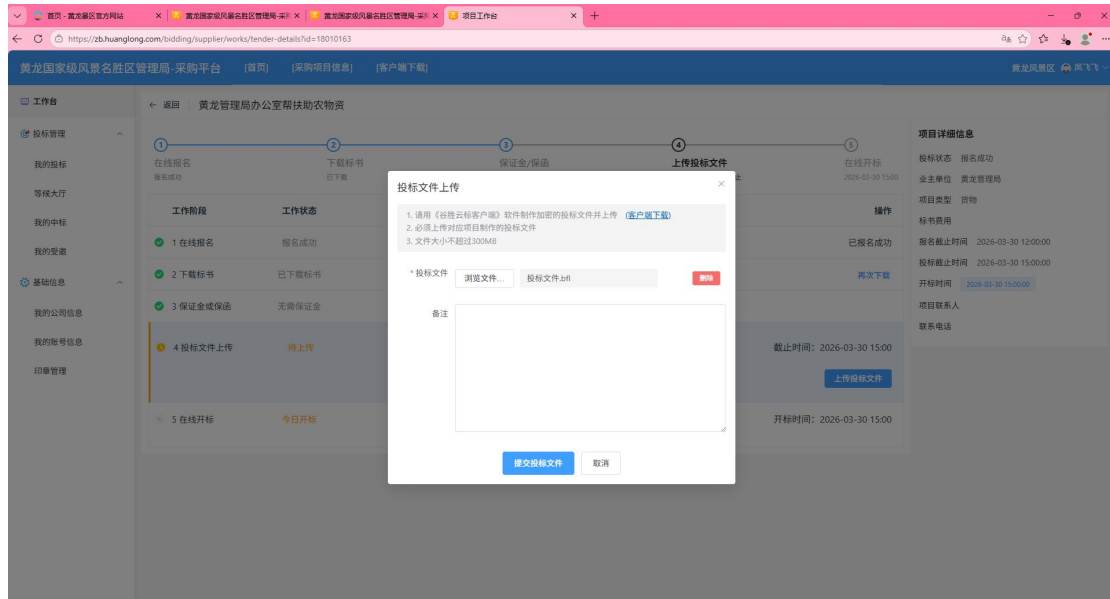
首页 - 黄龙景区官方网站 × 黄龙国家级风景名胜区管理局-采购 × 黄龙国家级风景名胜区管理局-采购 × 项目工作台 × +

https://zb.huanglong.com/bidding/supplier/works/tender-details?id=18010163

黄龙国家级风景名胜区管理局-采购平台 [首页] [采购项目信息] [客户端下载] 黄龙风景区 凤飞飞

工作台
投标管理
我的投标
等候大厅
我的中标
我的受邀
基础信息
我的公司信息
我的账号信息
印章管理

← 返回 黄龙管理局办公室帮扶助农物资

1 在线报名 报名成功
2 下载标书 已下载
3 保证金/保函
4 上传投标文件
5 在线开标 2026-03-30 15:00

| 工作阶段 | 工作状态 | 操作 |
|---|---|---|
| 1 在线报名 | 报名成功 | 已报名成功 |
| 2 下载标书 | 已下载标书 | 再次下载 |
| 3 保证金或保函 | 无需保证金 | |
| 4 投标文件上传 | 待上传 | 截止时间：2026-03-30 15:00 上传投标文件 |
| 5 在线开标 | 今日开标 | 开标时间：2026-03-30 15:00 |

项目详细信息
投标状态 报名成功
业主单位 黄龙管理局
项目类型 货物
标书费用
报名截止时间 2026-03-30 12:00:00
投标截止时间 2026-03-30 15:00:00
开标时间 2026-03-30 15:00:00
项目联系人
联系电话

投标文件上传 ×
1. 请用《谷胜云标客户端》软件制作加密的投标文件并上传 (客户端下载)
2. 必须上传对应项目制作的投标文件
3. 文件大小不超过300MB
* 投标文件 浏览文件... 投标文件.bfl 删除
备注
提交投标文件 取消